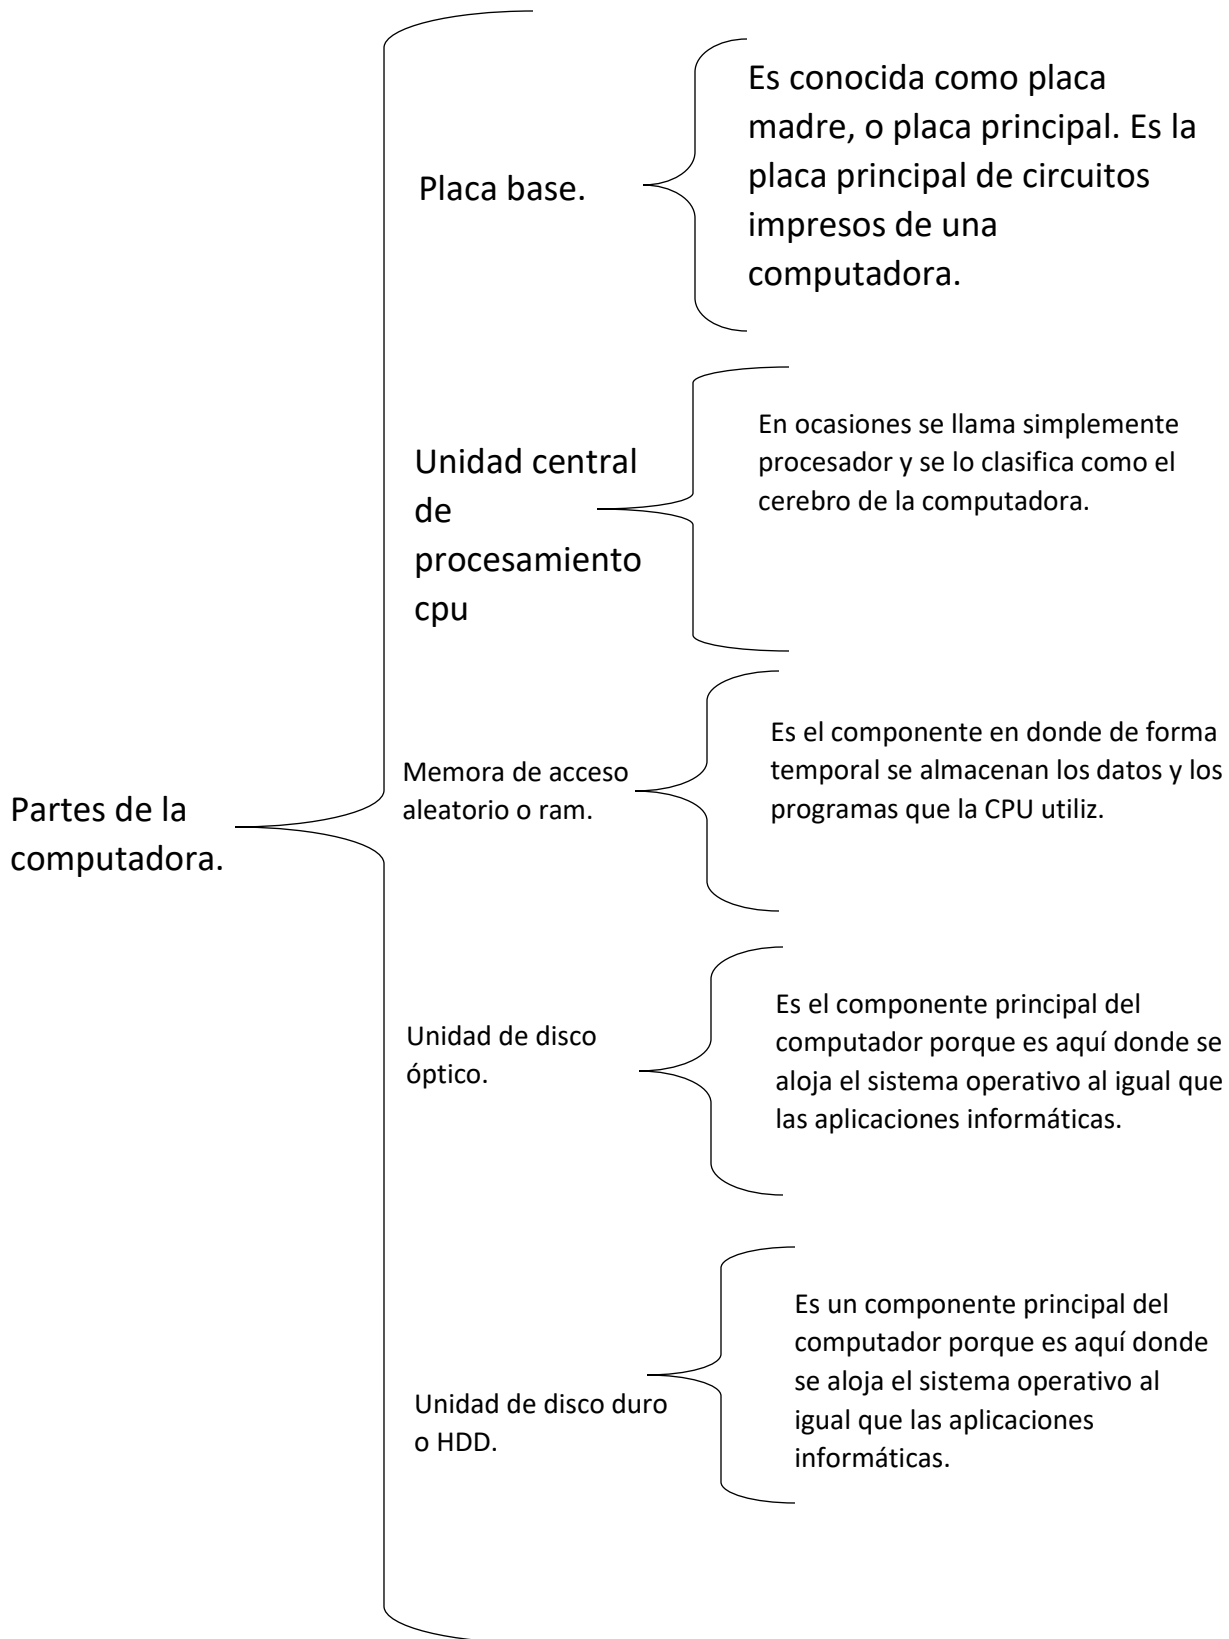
Partes de la computadora.

Placa base.

Es conocida como placa madre, o placa principal. Es la placa principal de circuitos impresos de una computadora.

Unidad central de procesamiento cpu

En ocasiones se llama simplemente procesador y se lo clasifica como el cerebro de la computadora.

Memora de acceso aleatorio o ram.

Es el componente en donde de forma temporal se almacenan los datos y los programas que la CPU utiliz.

Unidad de disco óptico.

Es el componente principal del computador porque es aquí donde se aloja el sistema operativo al igual que las aplicaciones informáticas.

Unidad de disco duro o HDD.

Es un componente principal del computador porque es aquí donde se aloja el sistema operativo al igual que las aplicaciones informáticas.